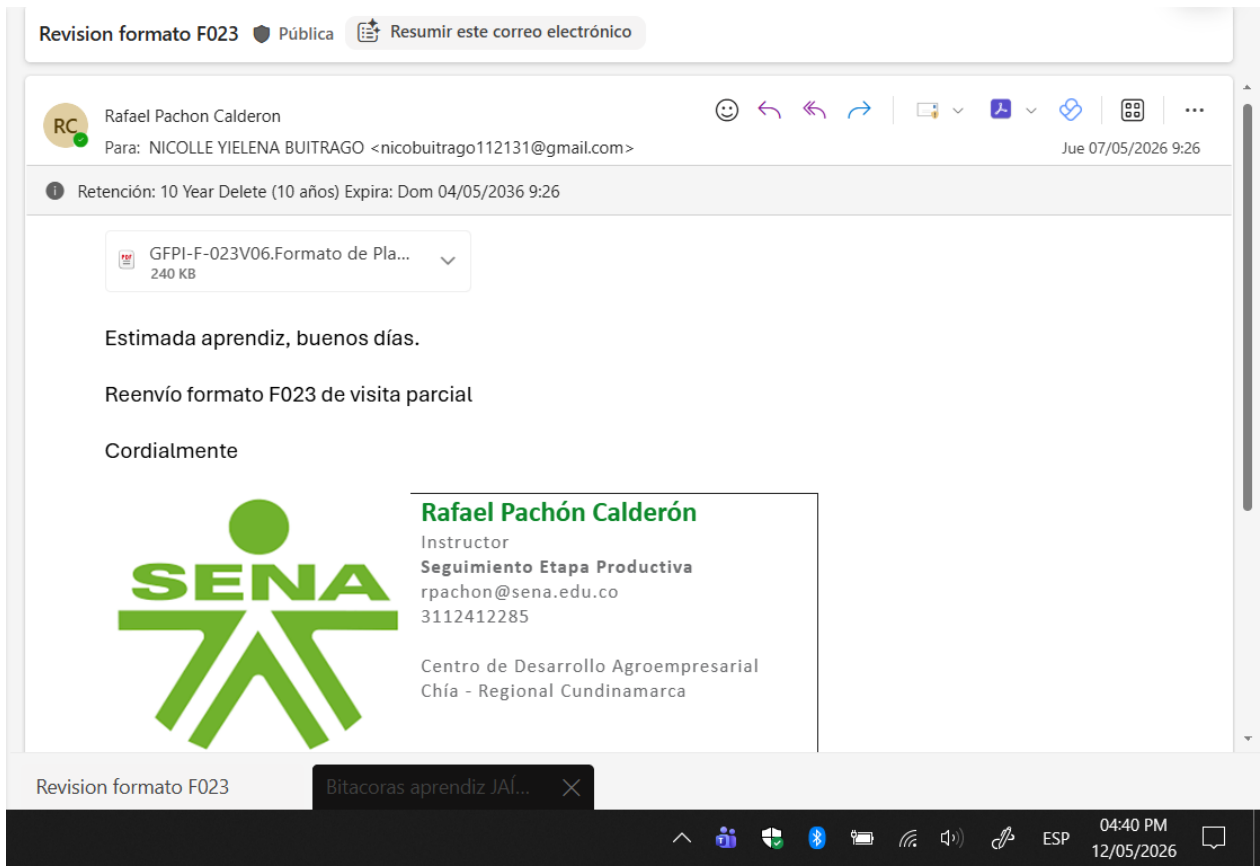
Revision formato F023 Pública Resumir este correo electrónico

RC
Rafael Pachon Calderon
Para: NICOLLE YIELENA BUITRAGO <nicobuitrago112131@gmail.com>
Jue 07/05/2026 9:26

Retención: 10 Year Delete (10 años) Expira: Dom 04/05/2036 9:26

GFPI-F-023V06.Formato de Pla...
240 KB

Estimada aprendiz, buenos días.

Reenvío formato F023 de visita parcial

Cordialmente

SENA

Rafael Pachón Calderón
Instructor
Seguimiento Etapa Productiva
rpachon@sena.edu.co
3112412285

Centro de Desarrollo Agroempresarial
Chía - Regional Cundinamarca

Revision formato F023
Bitacoras aprendiz JAÍ...

ESP
04:40 PM
12/05/2026